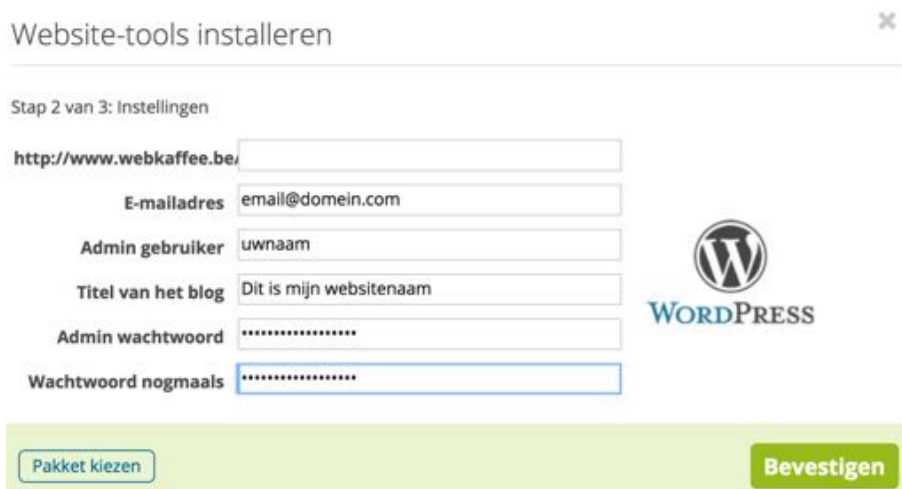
Website-tools installeren

×

Stap 2 van 3: Instellingen

http://www.webkaffee.be/

E-mailadres email@domein.com

Admin gebruiker uwnaam

Titel van het blog Dit is mijn websitenaam

Admin wachtwoord ••••••••••••••••••

Wachtwoord nogmaals ••••••••••••••••••

WordPress

Pakket kiezen

Bevestigen